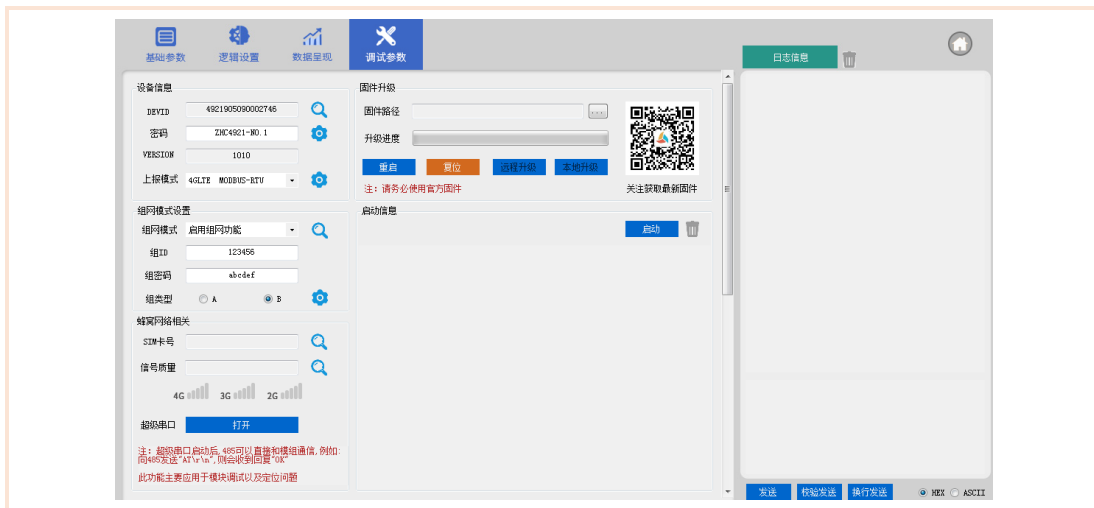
基础参数 逻辑设置 数据呈现 调试参数

日志信息

设备信息
DEVID 4921905090002746
密码 ZHC4921-NO.1
VERSION 1010
上报模式 4GLTE MODBUS-RTU

固件升级
固件路径 ...
升级进度
重启 复位 远程升级 本地升级
注：请务必使用官方固件
关注获取最新固件

组网模式设置
组网模式 启用组网功能
组ID 123456
组密码 abcdef
组类型 A B

启动信息
启动

蜂窝网络相关
SIM卡号
信号质量
4G 3G 2G

超级串口 打开

注：超级串口启动后，485可以直接和模组通信，例如：向485发送"AT\r\n"，则会收到回复"OK"

此功能主要应用于模块调试以及定位问题

发送 校验发送 换行发送 HEX ASCII